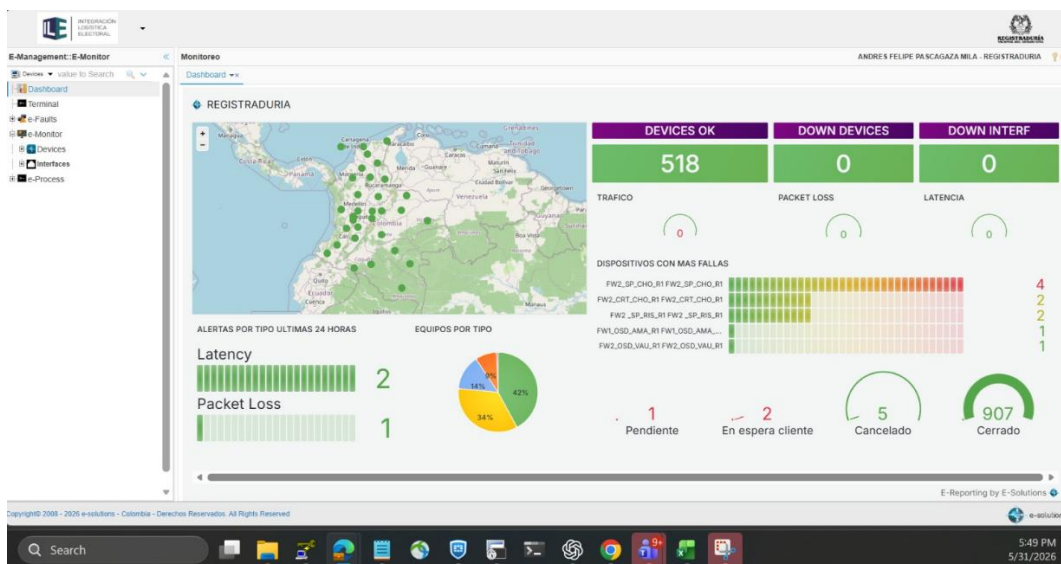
ILE INTEGRACIÓN LOGÍSTICA ELECTORAL

REGISTRADURÍA

E-Management::E-Monitor

Monitoreo

ANDRES FELIPE PASCAGAZA MILA - REGISTRADURIA

Devices value to Search

Dashboard

Dashboard
Terminal
e-Faults
e-Monitor
Devices
Interfaces
e-Process

REGISTRADURIA

Cartagena
Barranquilla
Maracaibo
Caracas
Maturín
Valencia
Barquisimeto
Mérida
Ciudad Bolívar
Bucaramanga
Venezuela
Medellín
Colombia
Bogotá
Quito
Ecuador
Cuenca
Manaus
Panamá
Georgetown
Guyana
Trinidad and Tobago
Paramaribo
Suriname

DEVICES OK
518

DOWN DEVICES
0

DOWN INTERF
0

TRAFICO
0

PACKET LOSS
0

LATENCIA
0

DISPOSITIVOS CON MAS FALLAS

FW2_SP_CHO_R1 FW2_SP_CHO_R1 4
FW2_CRT_CHO_R1 FW2_CRT_CHO_R1 2
FW2 _SP_RIS_R1 FW2 _SP_RIS_R1 2
FW1_OSD_AMA_R1 FW1_OSD_AMA_... 1
FW2_OSD_VAU_R1 FW2_OSD_VAU_R1 1

ALERTAS POR TIPO ULTIMAS 24 HORAS

Latency 2

Packet Loss 1

EQUIPOS POR TIPO

9%
14%
42%
34%

1
Pendiente

2
En espera cliente

5
Cancelado

907
Cerrado

E-Reporting by E-Solutions

Copyright© 2008 - 2026 e-solutions - Colombia - Derechos Reservados. All Rights Reserved

e-solutions

Search

5:49 PM
5/31/2026